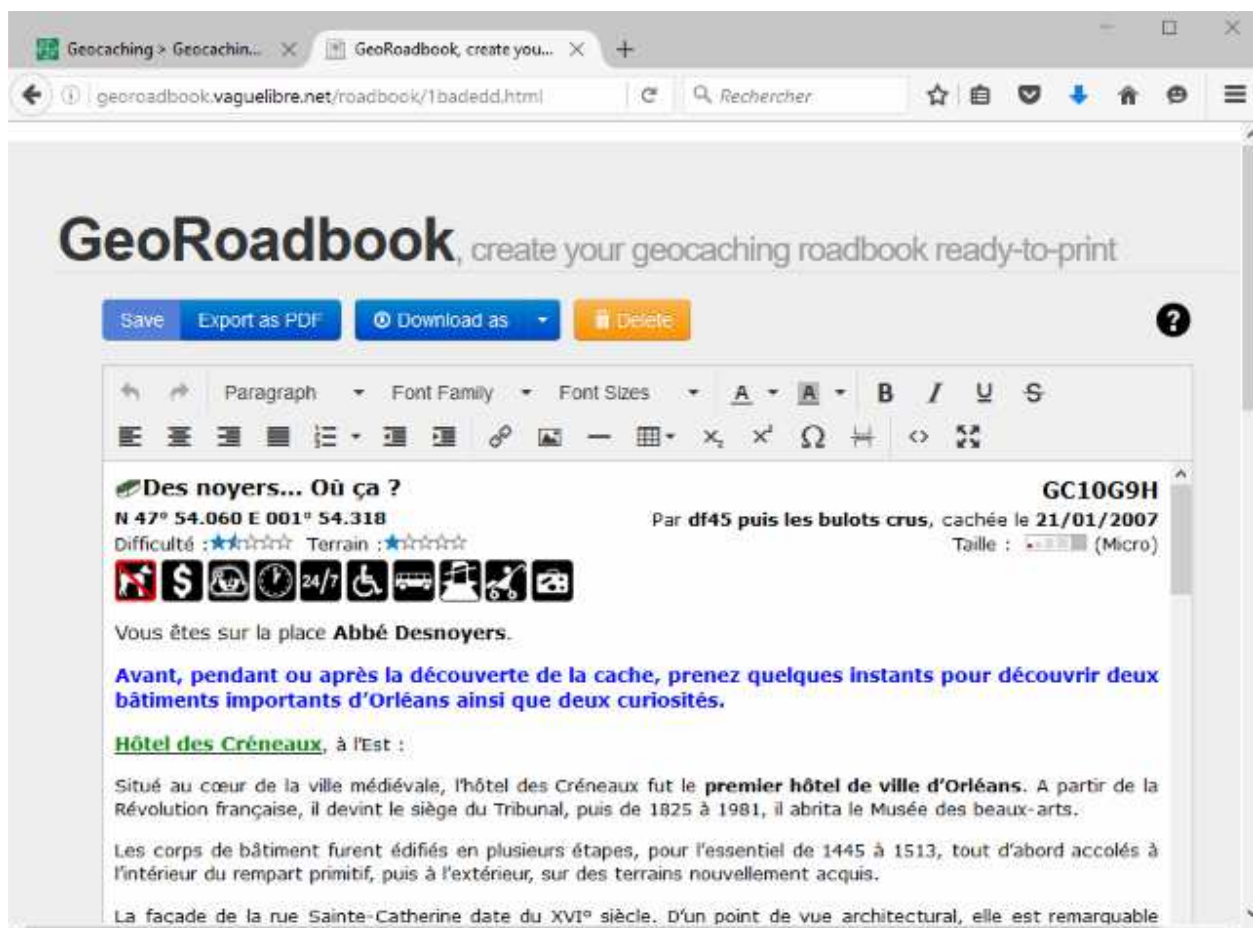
Geocaching > Geocachin... ×
GeoRoadbook, create you... ×
+

georoadbook.vaguelibre.net/roadbook/1badedd.html
Rechercher

GeoRoadbook, create your geocaching roadbook ready-to-print

Save
Export as PDF
Download as
Delete
?

Paragraph
Font Family
Font Sizes
A
A
B
I
U
S

Des noyers... Où ça ?
GC10G9H
N 47° 54.060 E 001° 54.318
Par df45 puis les bulots crus, cachée le 21/01/2007
Difficulté :
Terrain :
Taille :
(Micro)

Vous êtes sur la place Abbé Desnoyers.

Avant, pendant ou après la découverte de la cache, prenez quelques instants pour découvrir deux bâtiments importants d'Orléans ainsi que deux curiosités.

Hôtel des Créneaux, à l'Est :

Situé au cœur de la ville médiévale, l'hôtel des Créneaux fut le premier hôtel de ville d'Orléans. A partir de la Révolution française, il devint le siège du Tribunal, puis de 1825 à 1981, il abrita le Musée des beaux-arts.

Les corps de bâtiment furent édifiés en plusieurs étapes, pour l'essentiel de 1445 à 1513, tout d'abord accolés à l'intérieur du rempart primitif, puis à l'extérieur, sur des terrains nouvellement acquis.

La façade de la rue Sainte-Catherine date du XVI° siècle. D'un point de vue architectural, elle est remarquable